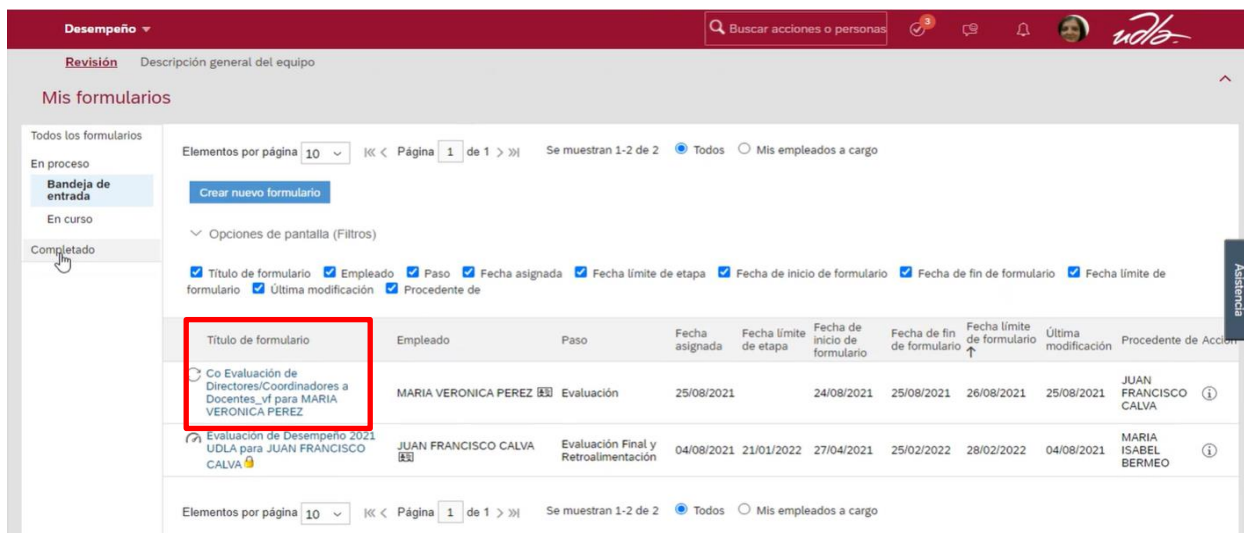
Desempeño ▾

Buscar acciones o personas

3

udla

Revisión    Descripción general del equipo

Mis formularios

Todos los formularios
En proceso
Bandeja de entrada
En curso
Completado

Asistencia

Elementos por página 10    Página 1 de 1    Se muestran 1-2 de 2    Todos    Mis empleados a cargo

Crear nuevo formulario

Opciones de pantalla (Filtros)

Título de formulario    Empleado    Paso    Fecha asignada    Fecha límite de etapa    Fecha de inicio de formulario    Fecha de fin de formulario    Fecha límite de formulario    Última modificación    Procedente de

| Título de formulario | Empleado | Paso | Fecha asignada | Fecha límite de etapa | Fecha de inicio de formulario | Fecha de fin de formulario | Fecha límite de formulario | Última modificación | Procedente de | Acción |
|---|---|---|---|---|---|---|---|---|---|---|
| Co Evaluación de Directores/Coordinadores a Docentes_vf para MARIA VERONICA PEREZ | MARIA VERONICA PEREZ | Evaluación | 25/08/2021 | | 24/08/2021 | 25/08/2021 | 26/08/2021 | 25/08/2021 | JUAN FRANCISCO CALVA | |
| Evaluación de Desempeño 2021 UDLA para JUAN FRANCISCO CALVA | JUAN FRANCISCO CALVA | Evaluación Final y Retroalimentación | 04/08/2021 | 21/01/2022 | 27/04/2021 | 25/02/2022 | 28/02/2022 | 04/08/2021 | MARIA ISABEL BERMEO | |

Elementos por página 10    Página 1 de 1    Se muestran 1-2 de 2    Todos    Mis empleados a cargo